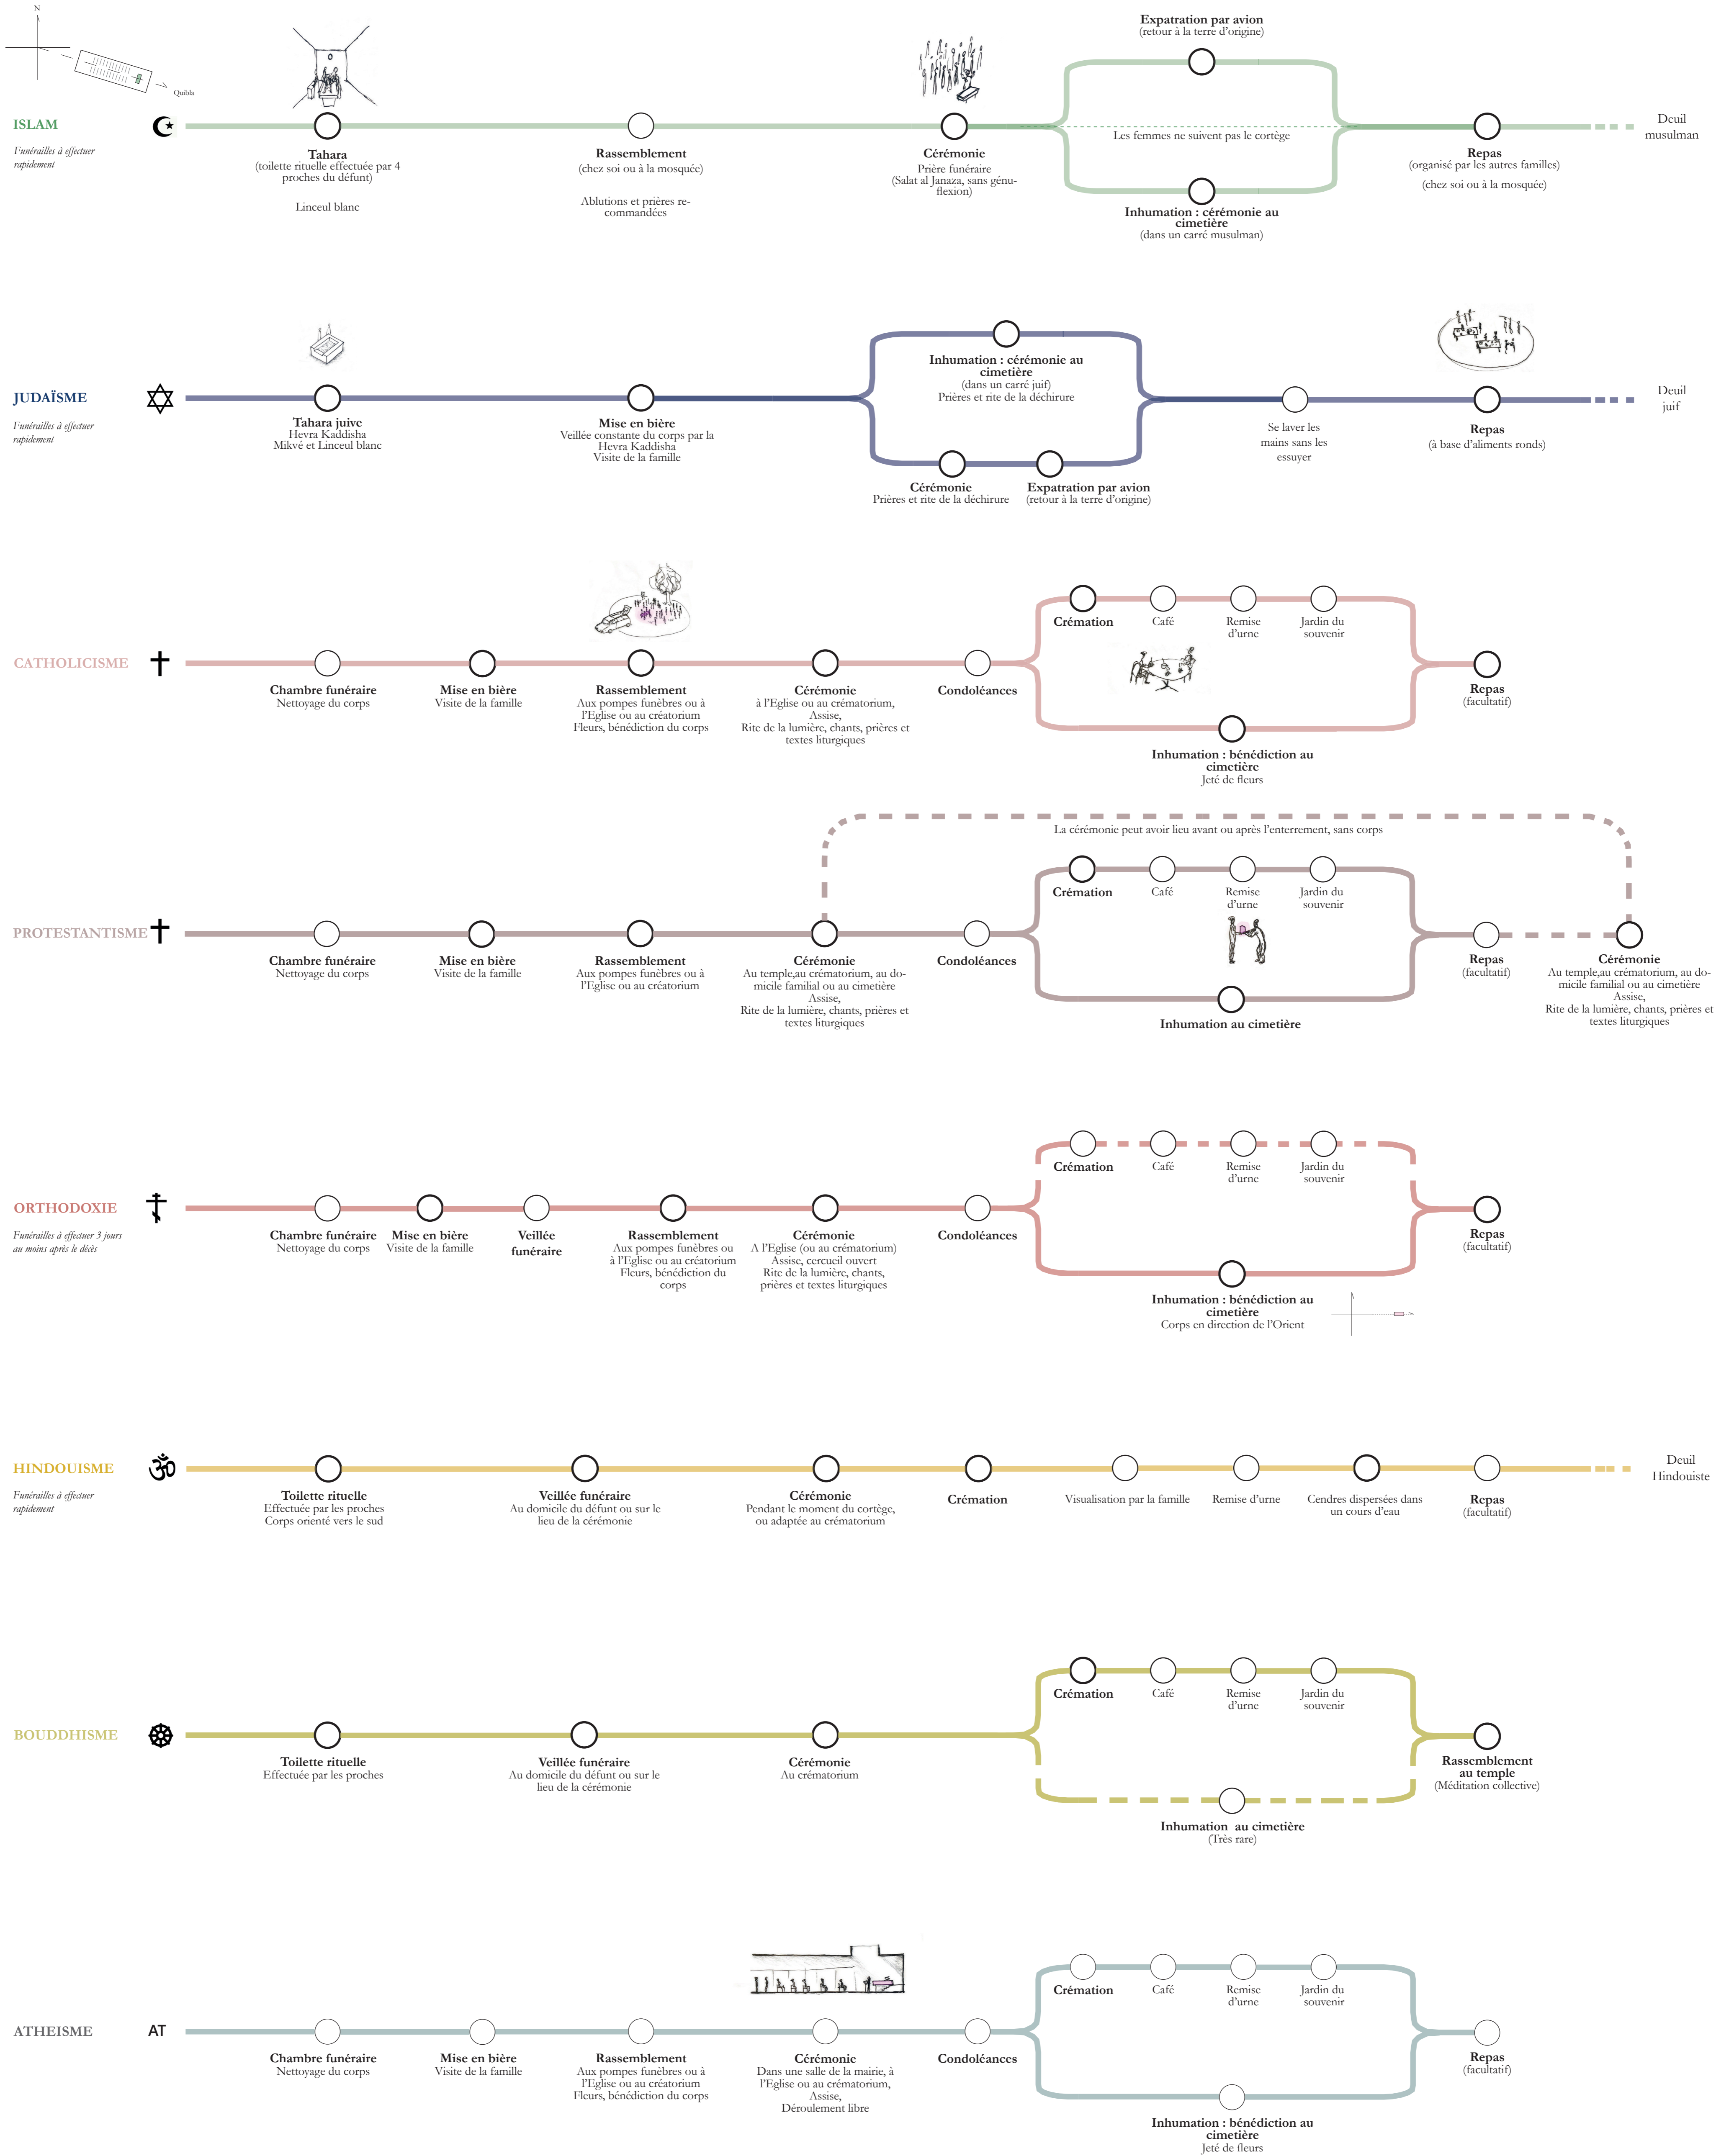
N

Quibla

ISLAM

Funérailles à effectuer rapidement

Tahara
(toilette rituelle effectuée par 4 proches du défunt)

Linceul blanc

Rassemblement
(chez soi ou à la mosquée)

Ablutions et prières recommandées

Cérémonie
Prière funéraire
(Salat al Janaza, sans génuflexion)

Expatriation par avion
(retour à la terre d'origine)

Les femmes ne suivent pas le cortège

Inhumation : cérémonie au cimetière
(dans un carré musulman)

Repas
(organisé par les autres familles)
(chez soi ou à la mosquée)

Deuil musulman

JUDAÏSME

Funérailles à effectuer rapidement

Tahara juive
Hevra Kaddisha
Mikvé et Linceul blanc

Mise en bière
Veillée constante du corps par la Hevra Kaddisha
Visite de la famille

Inhumation : cérémonie au cimetière
(dans un carré juif)
Prières et rite de la déchirure

Cérémonie
Prières et rite de la déchirure

Expatration par avion
(retour à la terre d'origine)

Se laver les mains sans les essuyer

Repas
(à base d'aliments ronds)

Deuil juif

CATHOLICISME

Chambre funéraire
Nettoyage du corps

Mise en bière
Visite de la famille

Rassemblement
Aux pompes funèbres ou à l'Eglise ou au créatorium
Fleurs, bénédiction du corps

Cérémonie
à l'Eglise ou au crématorium,
Assise,
Rite de la lumière, chants, prières et textes liturgiques

Condoléances

Crémation

Café

Remise d'urne

Jardin du souvenir

Inhumation : bénédiction au cimetière
Jeté de fleurs

Repas
(facultatif)

La cérémonie peut avoir lieu avant ou après l'enterrement, sans corps

PROTESTANTISME

Chambre funéraire
Nettoyage du corps

Mise en bière
Visite de la famille

Rassemblement
Aux pompes funèbres ou à l'Eglise ou au créatorium

Cérémonie
Au temple,au crématorium, au domicile familial ou au cimetière
Assise,
Rite de la lumière, chants, prières et textes liturgiques

Condoléances

Crémation

Café

Remise d'urne

Jardin du souvenir

Inhumation au cimetière

Repas
(facultatif)

Cérémonie
Au temple,au crématorium, au domicile familial ou au cimetière
Assise,
Rite de la lumière, chants, prières et textes liturgiques

ORTHODOXIE

Funérailles à effectuer 3 jours au moins après le décès

Chambre funéraire
Nettoyage du corps

Mise en bière
Visite de la famille

Veillée funéraire

Rassemblement
Aux pompes funèbres ou à l'Eglise ou au créatorium
Fleurs, bénédiction du corps

Cérémonie
A l'Eglise (ou au crématorium)
Assise, cercueil ouvert
Rite de la lumière, chants, prières et textes liturgiques

Condoléances

Crémation

Café

Remise d'urne

Jardin du souvenir

Inhumation : bénédiction au cimetière
Corps en direction de l'Orient

Repas
(facultatif)

HINDOUISME

Funérailles à effectuer rapidement

Toilette rituelle
Effectuée par les proches
Corps orienté vers le sud

Veillée funéraire
Au domicile du défunt ou sur le lieu de la cérémonie

Cérémonie
Pendant le moment du cortège, ou adaptée au crématorium

Crémation

Visualisation par la famille

Remise d'urne

Cendres dispersées dans un cours d'eau

Repas
(facultatif)

Deuil Hindouiste

BOUDDHISME

Toilette rituelle
Effectuée par les proches

Veillée funéraire
Au domicile du défunt ou sur le lieu de la cérémonie

Cérémonie
Au crématorium

Crémation

Café

Remise d'urne

Jardin du souvenir

Inhumation au cimetière
(Très rare)

Rassemblement au temple
(Méditation collective)

ATHEISME

AT

Chambre funéraire
Nettoyage du corps

Mise en bière
Visite de la famille

Rassemblement
Aux pompes funèbres ou à l'Eglise ou au créatorium
Fleurs, bénédiction du corps

Cérémonie
Dans une salle de la mairie, à l'Eglise ou au crématorium,
Assise,
Déroulement libre

Condoléances

Crémation

Café

Remise d'urne

Jardin du souvenir

Inhumation : bénédiction au cimetière
Jeté de fleurs

Repas
(facultatif)